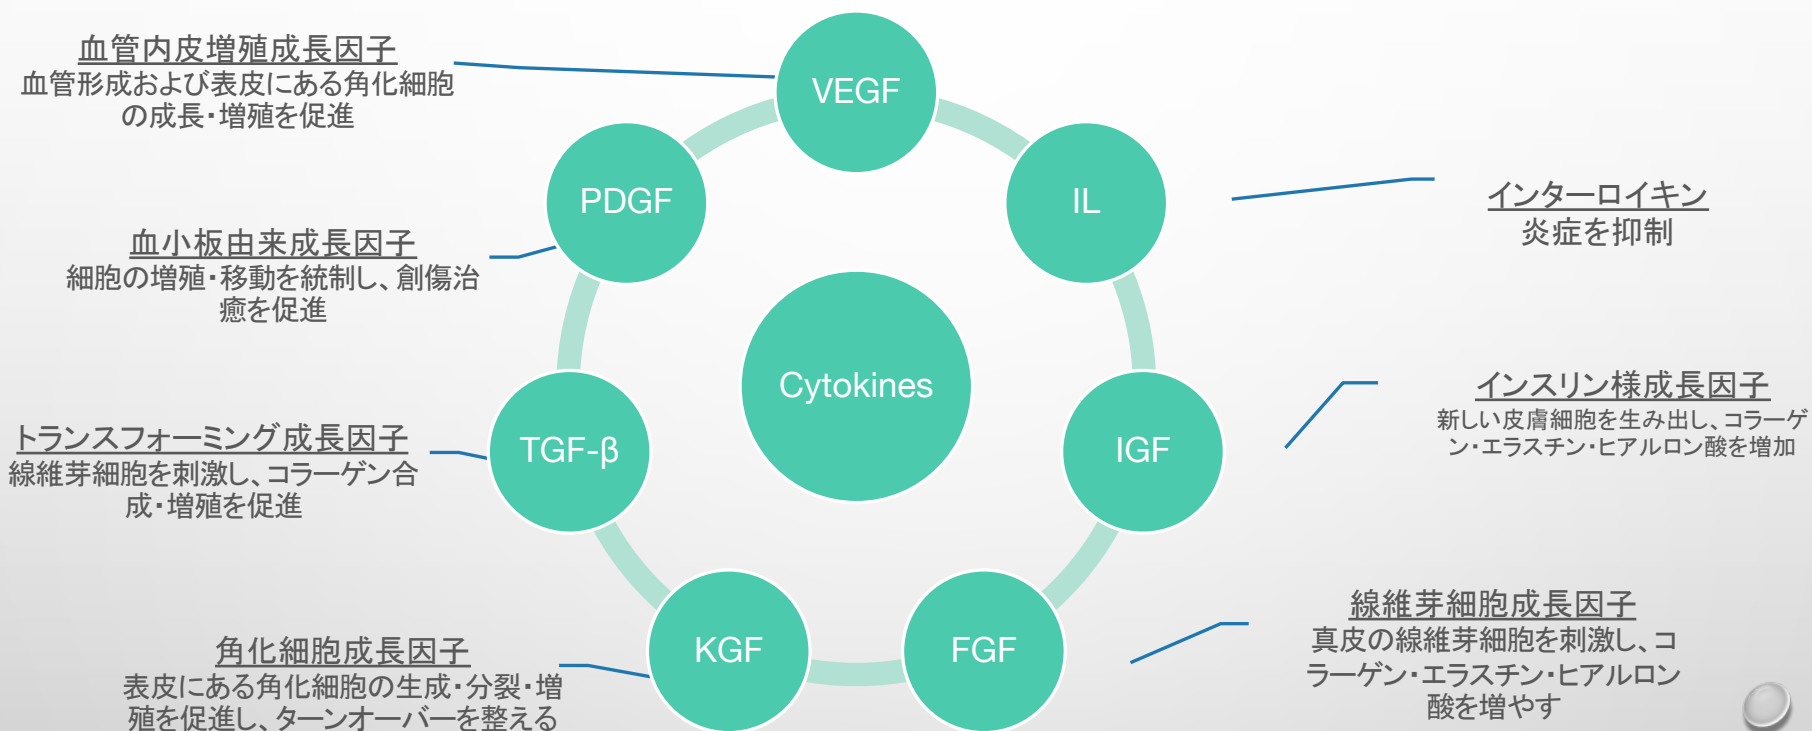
血管内皮増殖成長因子
血管形成および表皮にある角化細胞の成長・増殖を促進

VEGF

PDGF

IL

インターロイキン
炎症を抑制

血小板由来成長因子
細胞の増殖・移動を統制し、創傷治癒を促進

Cytokines

インスリン様成長因子
新しい皮膚細胞を生み出し、コラーゲン・エラスチン・ヒアルロン酸を増加

トランスフォーミング成長因子
線維芽細胞を刺激し、コラーゲン合成・増殖を促進

TGF-β

IGF

KGF

FGF

線維芽細胞成長因子
真皮の線維芽細胞を刺激し、コラーゲン・エラスチン・ヒアルロン酸を増やす

角化細胞成長因子
表皮にある角化細胞の生成・分裂・増殖を促進し、ターンオーバーを整える